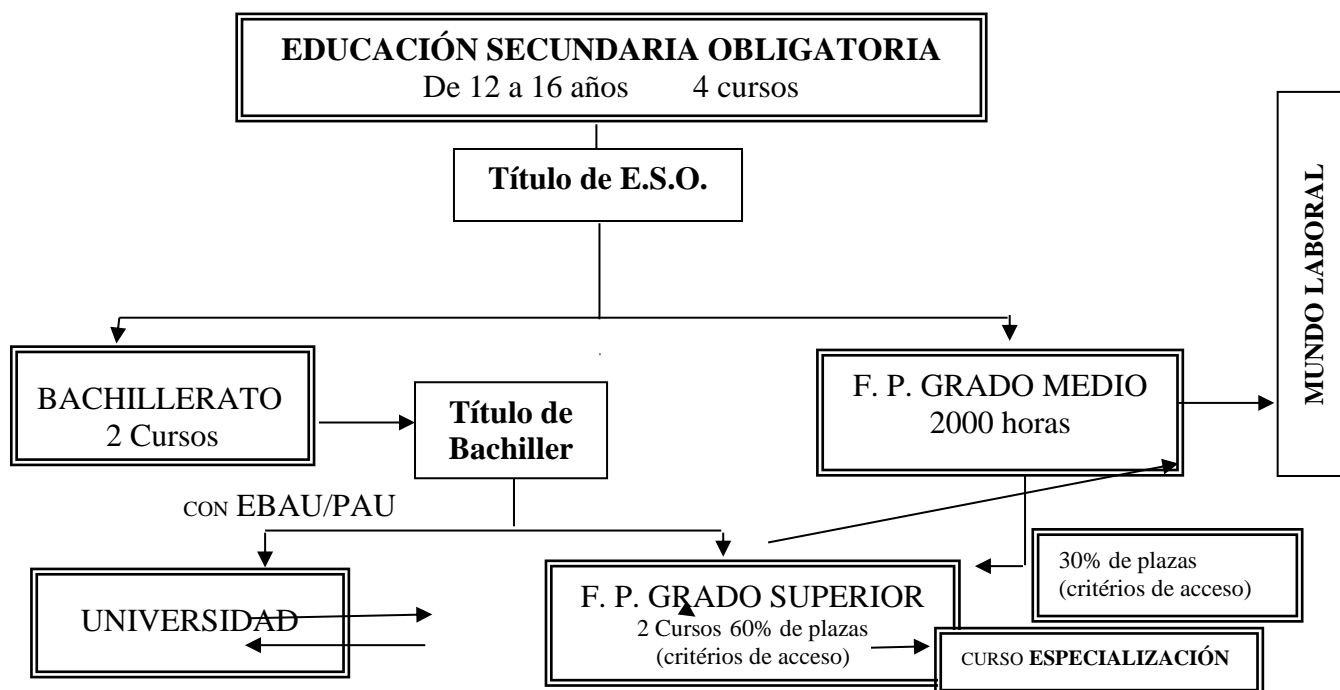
EDUCACIÓN SECUNDARIA OBLIGATORIA
De 12 a 16 años 4 cursos

Título de E.S.O.

MUNDO LABORAL

BACHILLERATO
2 Cursos

Título de Bachiller

F. P. GRADO MEDIO
2000 horas

CON EBAU/PAU

UNIVERSIDAD

F. P. GRADO SUPERIOR
2 Cursos 60% de plazas
(critérios de acceso)

30% de plazas
(critérios de acceso)

CURSO ESPECIALIZACIÓN